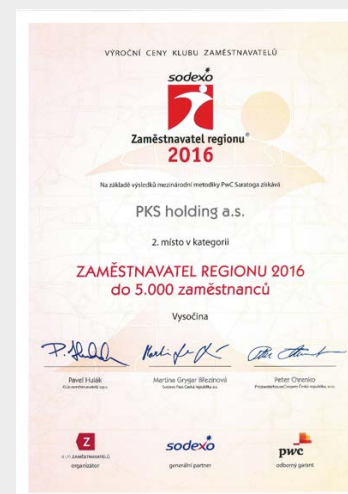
VÝROČNÍ CENY KLUBU ZAMĚSTNAVATELŮ

sodexo

Zaměstnavatel regionu®
2016

Na základě výsledků mezinárodní metodiky PwC Saratoga získává

PKS holding a.s.

2. místo v kategorii

ZAMĚSTNAVATEL REGIONU 2016
do 5.000 zaměstnanců

Vysočina

Pavel Hulák
Klub zaměstnavatelů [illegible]

Martina Grygar Březinová
Sodexo Pass Česká republika a.s.

Peter Chrenko
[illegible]

KLUB ZAMĚSTNAVATELŮ
organizátor

sodexo
generální partner

pwc
odborný garant